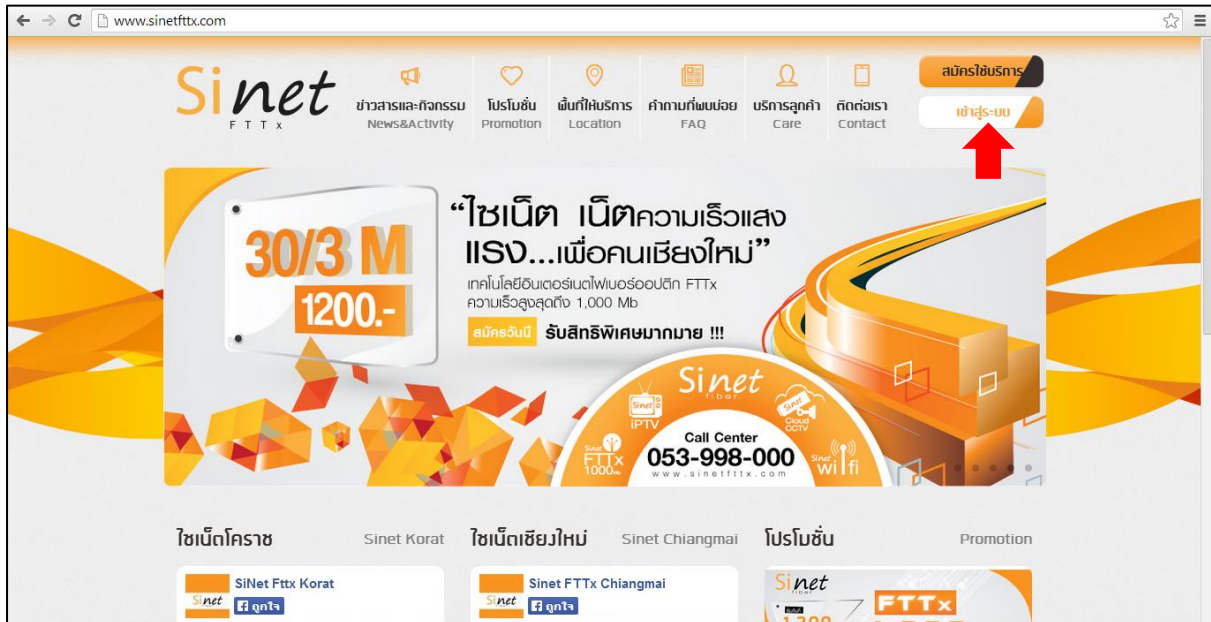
www.sinetfttx.com

Sinet
FTTx

ข่าวสารและกิจกรรม News&Activity
โปรโมชั่น Promotion
พื้นที่ให้บริการ Location
คำถามที่พบบ่อย FAQ
บริการลูกค้า Care
ติดต่อเรา Contact

สมัครใช้บริการ
เข้าสู่ระบบ

30/3 M
1200.-

"ไซเน็ต เน็ตความเร็วแสง แรง...เพื่อคนเชียงใหม่"
เทคโนโลยีอินเตอร์เนตไฟเบอร์ออปติก FTTx
ความเร็วสูงสุดถึง 1,000 Mb
สมัครวันนี้ รับสิทธิพิเศษมากมาย !!!

Sinet fiber
iPTV
Cloud CCTV
Sinet FTTx 1000Mb
Call Center
053-998-000
www.sinetfttx.com
Sinet wifi

ไซเน็ตโคราช Sinet Korat
ไซเน็ตเชียงใหม่ Sinet Chiangmai
โปรโมชั่น Promotion

SiNet Fttx Korat
Sinet
ถูกใจ

Sinet FTTx Chiangmai
Sinet
ถูกใจ

Sinet fiber
FTTx
1,200